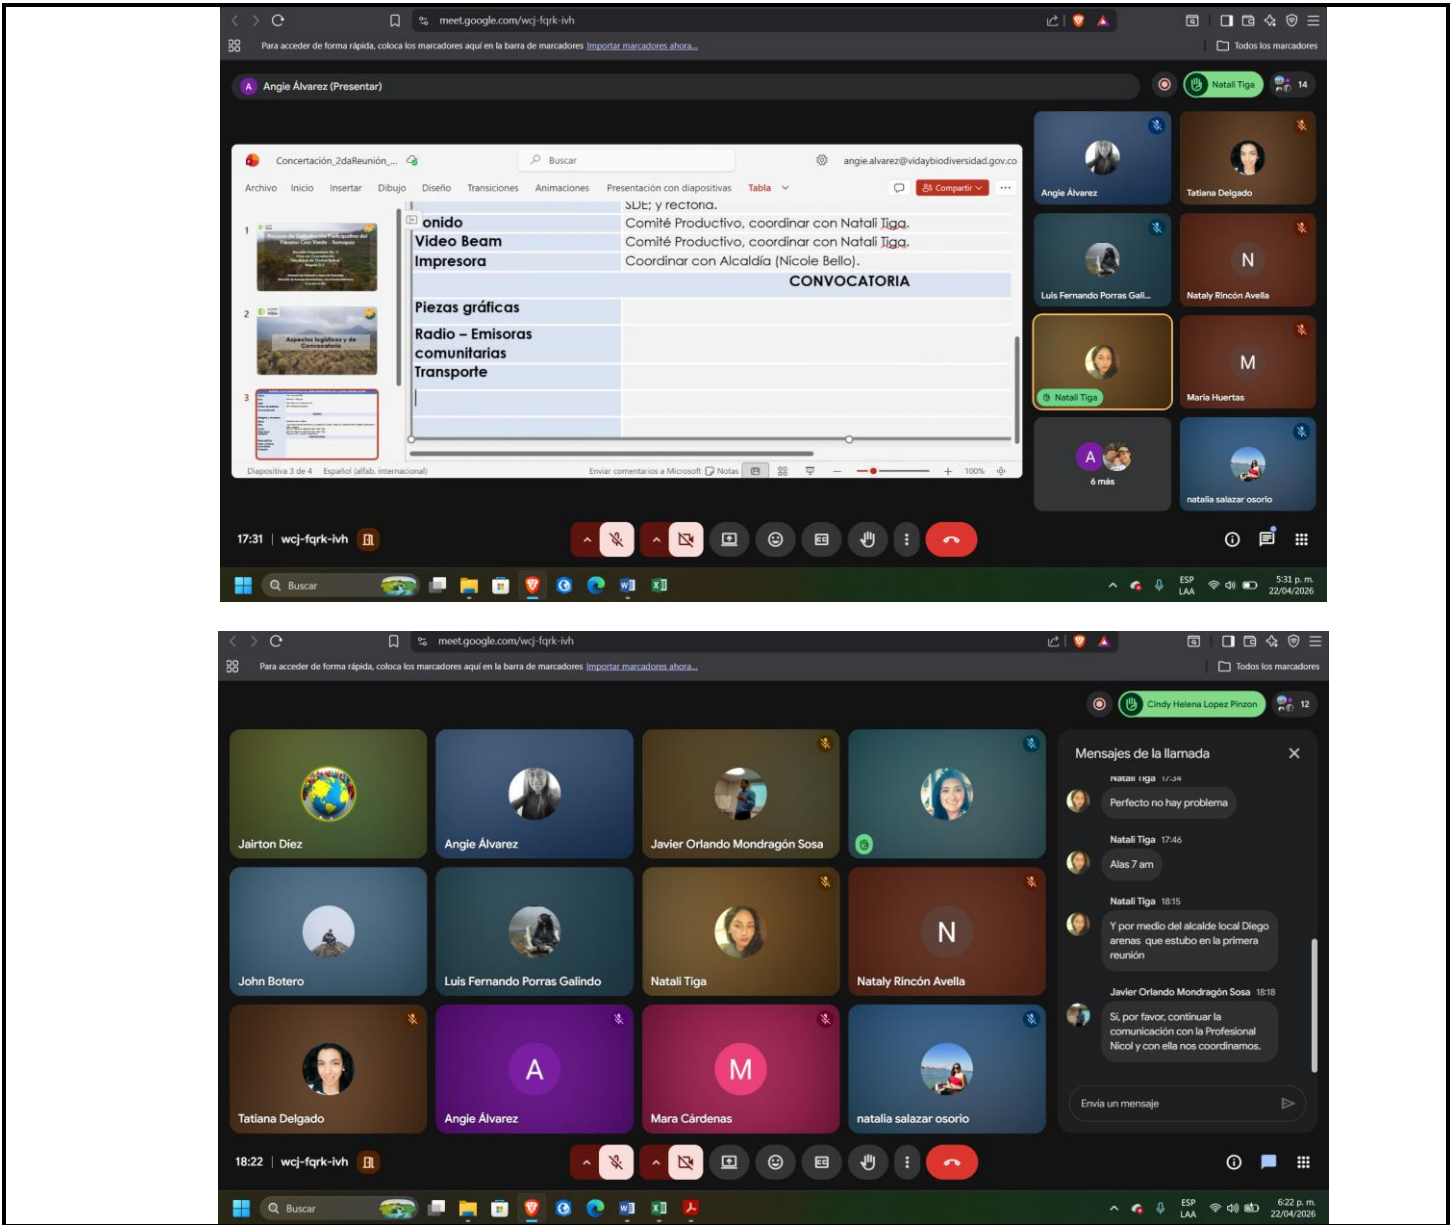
meet.google.com/wcj-fqrk-ivh

Para acceder de forma rápida, coloca los marcadores aquí en la barra de marcadores Importar marcadores ahora...

Todos los marcadores

Angie Álvarez (Presentar)

Natali Tiga 14

Concertación_2daReunión_... Buscar angie.alvarez@vidaybiodiversidad.gov.co

Archivo Inicio Insertar Dibujo Diseño Transiciones Animaciones Presentación con diapositivas Tabla Compartir

| | SDE; y rectoría. |
|---|---|
| onido | Comité Productivo, coordinar con Natali Tiga. |
| Video Beam | Comité Productivo, coordinar con Natali Tiga. |
| Impresora | Coordinar con Alcaldía (Nicole Bello). |
| | CONVOCATORIA |
| Piezas gráficas | |
| Radio – Emisoras comunitarias | |
| Transporte | |

Aspectos logísticos y de Convocatoria

Diapositiva 3 de 4 Español (alfab. internacional) Enviar comentarios a Microsoft Notas 100%

Angie Álvarez
Tatiana Delgado
Luis Fernando Porras Gali...
N Nataly Rincón Avella
Natali Tiga
M María Huertas
A 6 más
natalia salazar osorio

17:31 | wcj-fqrk-ivh

Buscar

ESP LAA 5:31 p. m. 22/04/2026

meet.google.com/wcj-fqrk-ivh

Para acceder de forma rápida, coloca los marcadores aquí en la barra de marcadores Importar marcadores ahora...

Todos los marcadores

Cindy Helena Lopez Pinzon 12

Jairton Díez
Angie Álvarez
Javier Orlando Mondragón Sosa
John Botero
Luis Fernando Porras Galindo
Natali Tiga
N Nataly Rincón Avella
Tatiana Delgado
A Angie Álvarez
M Mara Cárdenas
natalia salazar osorio

Mensajes de la llamada

Natali Tiga 17:34
Perfecto no hay problema

Natali Tiga 17:46
Alas 7 am

Natali Tiga 18:15
Y por medio del alcalde local Diego arenas que estubo en la primera reunión

Javier Orlando Mondragón Sosa 18:18
Si, por favor, continuar la comunicación con la Profesional Nicol y con ella nos coordinamos.

Envía un mensaje

18:22 | wcj-fqrk-ivh

Buscar

ESP LAA 6:22 p. m. 22/04/2026